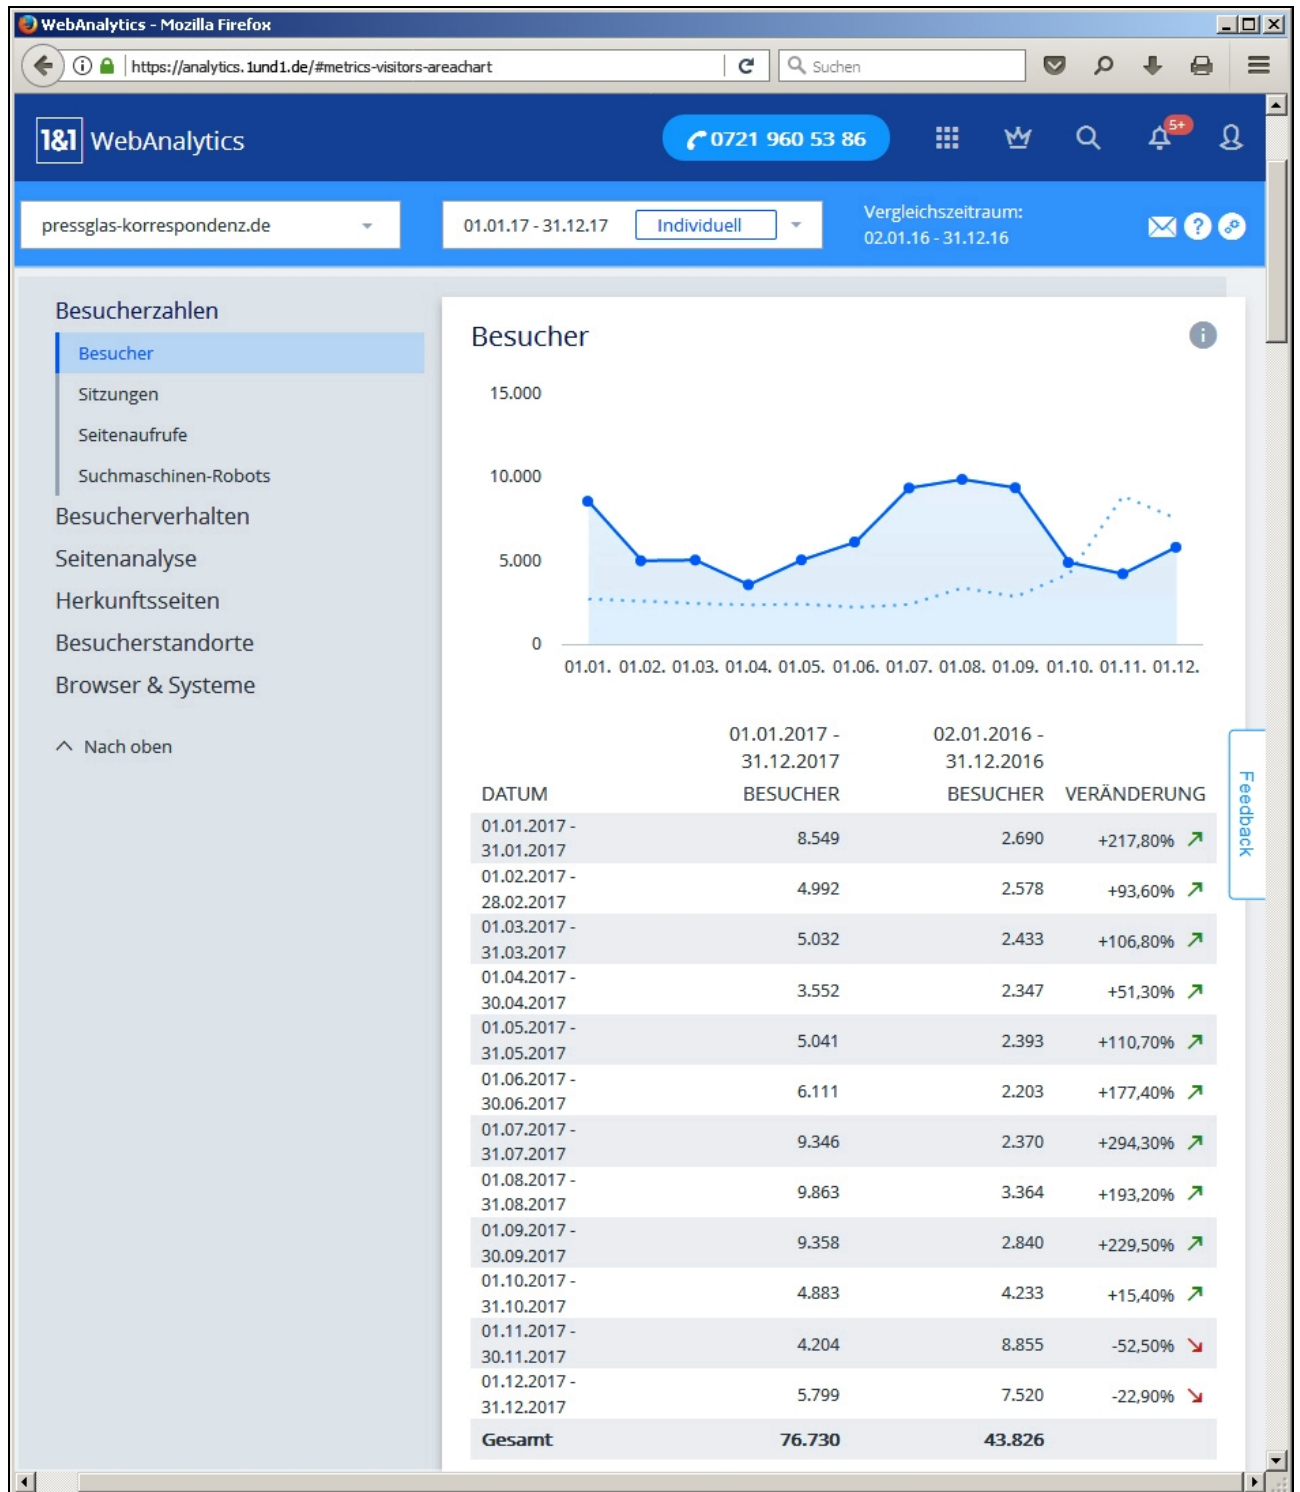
WebAnalytics - Mozilla Firefox

https://analytics.1und1.de/#metrics-visitors-areachart

Suchen

1&1 WebAnalytics

0721 960 53 86

5+

pressglas-korrespondenz.de

01.01.17 - 31.12.17 Individuell

Vergleichszeitraum: 02.01.16 - 31.12.16

Besucherzahlen

Besucher

Sitzungen

Seitenaufrufe

Suchmaschinen-Robots

Besucherverhalten

Seitenanalyse

Herkunftsseiten

Besucherstandorte

Browser & Systeme

Nach oben

Besucher

15.000

10.000

5.000

0

01.01. 01.02. 01.03. 01.04. 01.05. 01.06. 01.07. 01.08. 01.09. 01.10. 01.11. 01.12.

| DATUM | 01.01.2017 - 31.12.2017 BESUCHER | 02.01.2016 - 31.12.2016 BESUCHER | VERÄNDERUNG |
|---|---|---|---|
| 01.01.2017 - 31.01.2017 | 8.549 | 2.690 | +217,80% |
| 01.02.2017 - 28.02.2017 | 4.992 | 2.578 | +93,60% |
| 01.03.2017 - 31.03.2017 | 5.032 | 2.433 | +106,80% |
| 01.04.2017 - 30.04.2017 | 3.552 | 2.347 | +51,30% |
| 01.05.2017 - 31.05.2017 | 5.041 | 2.393 | +110,70% |
| 01.06.2017 - 30.06.2017 | 6.111 | 2.203 | +177,40% |
| 01.07.2017 - 31.07.2017 | 9.346 | 2.370 | +294,30% |
| 01.08.2017 - 31.08.2017 | 9.863 | 3.364 | +193,20% |
| 01.09.2017 - 30.09.2017 | 9.358 | 2.840 | +229,50% |
| 01.10.2017 - 31.10.2017 | 4.883 | 4.233 | +15,40% |
| 01.11.2017 - 30.11.2017 | 4.204 | 8.855 | -52,50% |
| 01.12.2017 - 31.12.2017 | 5.799 | 7.520 | -22,90% |
| Gesamt | 76.730 | 43.826 | |

Feedback